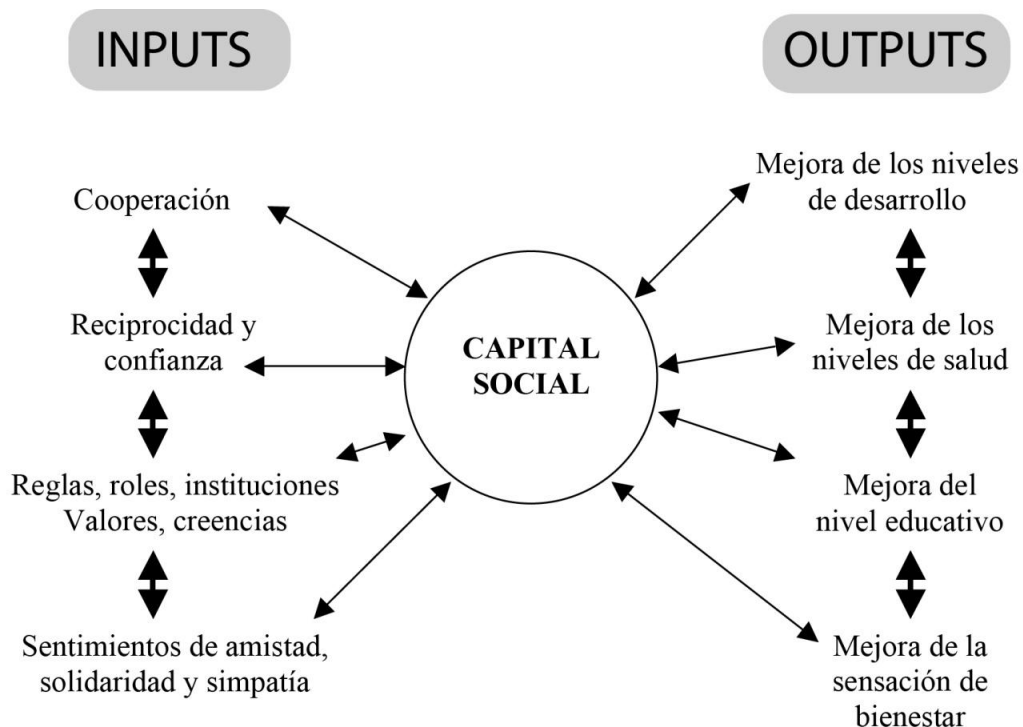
INPUTS

OUTPUTS

Cooperación

Reciprocidad y confianza

Reglas, roles, instituciones
Valores, creencias

Sentimientos de amistad, solidaridad y simpatía

CAPITAL SOCIAL

Mejora de los niveles de desarrollo

Mejora de los niveles de salud

Mejora del nivel educativo

Mejora de la sensación de bienestar